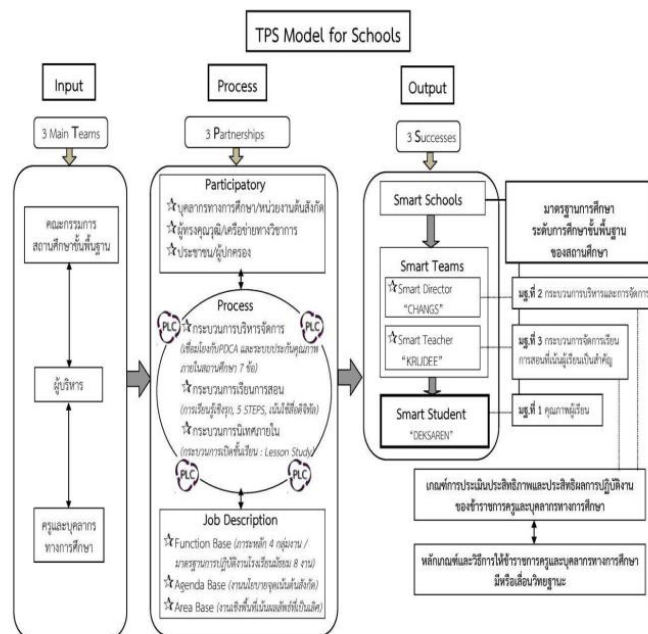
TPS Model for Schools

Input

3 Main Teams

คณะกรรมการสถานศึกษาขั้นพื้นฐาน

ผู้บริหาร

ครูและบุคลากรทางการศึกษา

Process

3 Partnerships

Participatory

☆บุคลากรทางการศึกษา/หน่วยงานต้นสังกัด
☆ผู้ทรงคุณวุฒิ/เครือข่ายทางวิชาการ
☆ประชาชน/ผู้ปกครอง

Process

PLC ☆กระบวนการบริหารจัดการ (เชื่อมโยงกับPDCA และระบบประกันคุณภาพภายในสถานศึกษา 7 ข้อ) PLC
☆กระบวนการเรียนการสอน (การเรียนรู้เชิงรุก, 5 STEPS, เน้นใช้สื่อดิจิทัล)
☆กระบวนการนิเทศภายใน (กระบวนการเปิดชั้นเรียน : Lesson Study)
PLC PLC

Job Description

☆Function Base (ภาระหลัก 4 กลุ่มงาน / มาตรฐานการปฏิบัติงานโรงเรียนมัธยม 8 งาน)
☆Agenda Base (งานนโยบายจุดเน้นต้นสังกัด)
☆Area Base (งานเชิงพื้นที่เน้นผลลัพธ์ที่เป็นเลิศ)

Output

3 Successes

Smart Schools

Smart Teams

☆Smart Director "CHANGS"

☆Smart Teacher "KRUDEE"

Smart Student "DEKSAREN"

มาตรฐานการศึกษาระดับการศึกษาขั้นพื้นฐานของสถานศึกษา

มฐ.ที่ 2 กระบวนการบริหารและการจัดการ

มฐ.ที่ 3 กระบวนการจัดการเรียนการสอนที่เน้นผู้เรียนเป็นสำคัญ

มฐ.ที่ 1 คุณภาพผู้เรียน

เกณฑ์การประเมินประสิทธิภาพและประสิทธิผลการปฏิบัติงานของข้าราชการครูและบุคลากรทางการศึกษา

หลักเกณฑ์และวิธีการให้ข้าราชการครูและบุคลากรทางการศึกษามีหรือเลื่อนวิทยฐานะ